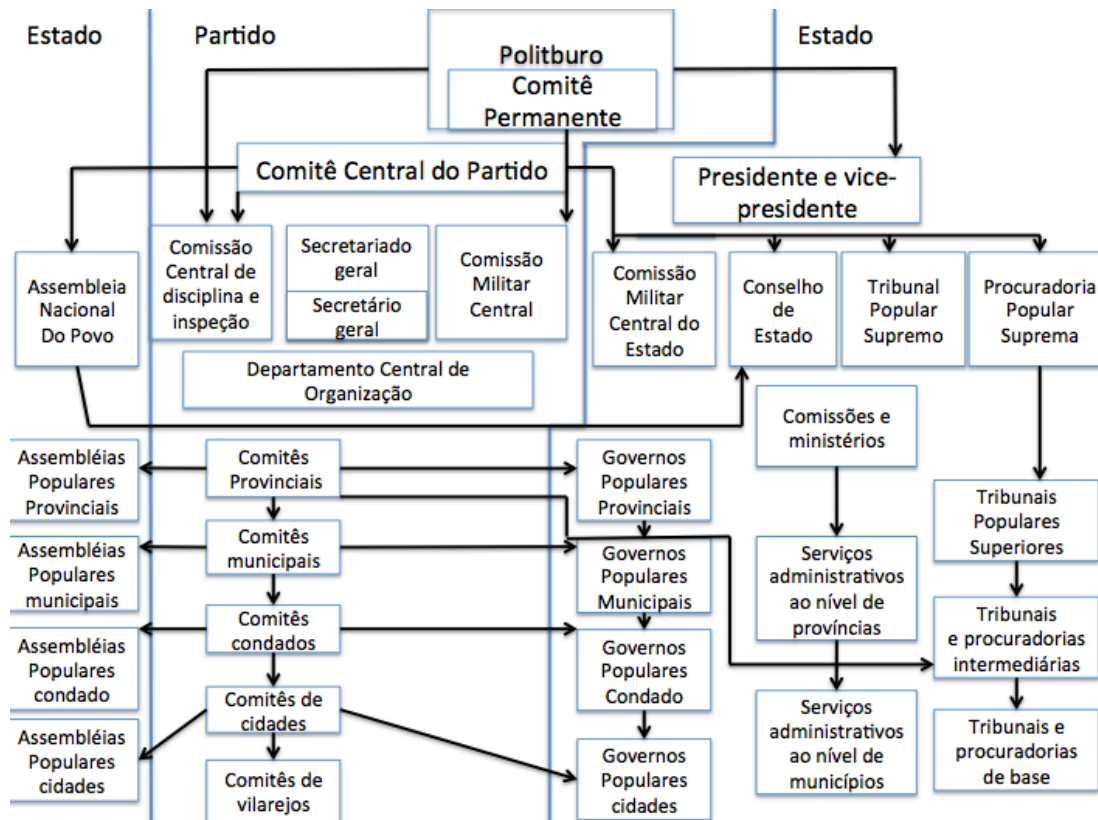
Estado

Partido

Politburo

Comitê Permanente

Estado

Comitê Central do Partido

Presidente e vice-presidente

Assembleia Nacional Do Povo

Comissão Central de disciplina e inspeção

Secretariado geral

Secretário geral

Comissão Militar Central

Comissão Militar Central do Estado

Conselho de Estado

Tribunal Popular Supremo

Procuradoria Popular Suprema

Departamento Central de Organização

Comissões e ministérios

Assembléias Populares Provinciais

Comitês Provinciais

Governos Populares Provinciais

Tribunais Populares Superiores

Assembléias Populares municipais

Comitês municipais

Governos Populares Municipais

Serviços administrativos ao nível de províncias

Tribunais e procuradorias intermediárias

Assembléias Populares condado

Comitês condados

Governos Populares Condado

Comitês de cidades

Serviços administrativos ao nível de municípios

Tribunais e procuradorias de base

Assembléias Populares cidades

Comitês de vilarejos

Governos Populares cidades